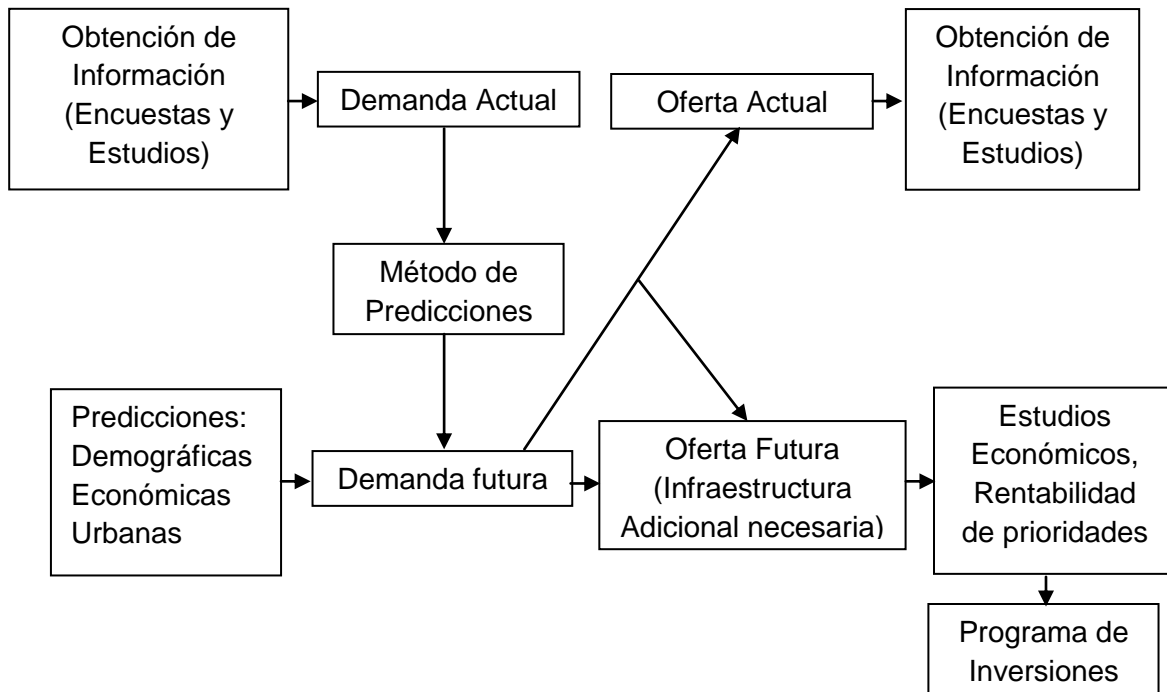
Obtención de Información (Encuestas y Estudios)

Demanda Actual

Oferta Actual

Obtención de Información (Encuestas y Estudios)

Método de Predicciones

Predicciones: Demográficas Económicas Urbanas

Demanda futura

Oferta Futura (Infraestructura Adicional necesaria)

Estudios Económicos, Rentabilidad de prioridades

Programa de Inversiones